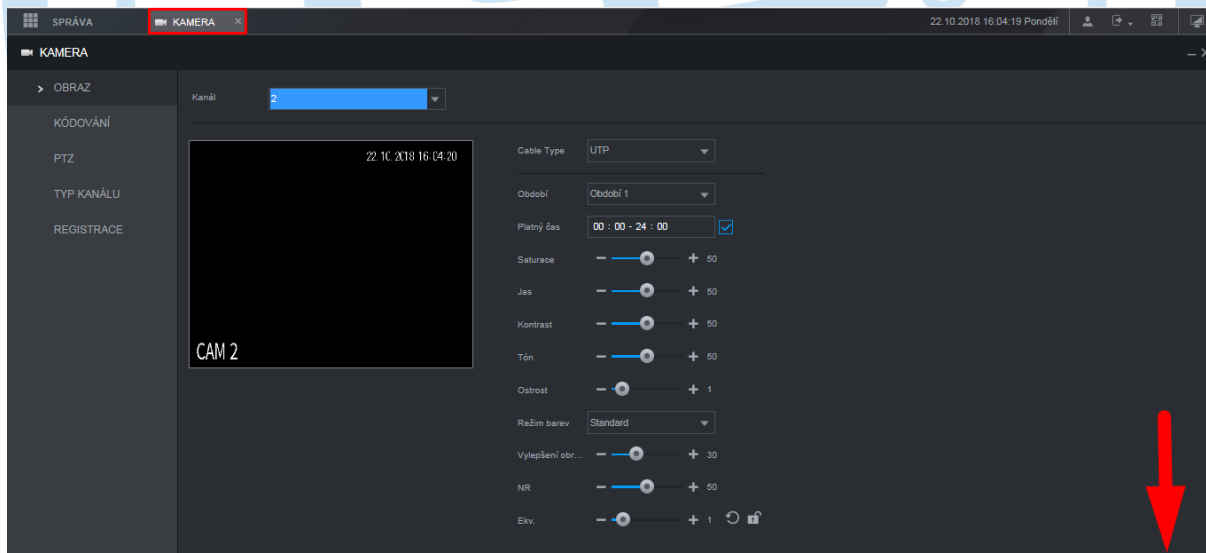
SPRÁVA
KAMERA ×
22.10.2018 16:04:19 Pondělí

KAMERA

> OBRAZ
KÓDOVÁNÍ
PTZ
TYP KANÁLU
REGISTRACE

Kanál 2

22.10.2018 16:04:20
CAM 2

Cable Type UTP
Období Období 1
Platný čas 00 : 00 - 24 : 00
Saturace − + 50
Jas − + 50
Kontrast − + 50
Tón − + 50
Ostrost − + 1
Režim barev Standard
Vylepšení obr... − + 30
NR − + 50
Ekv. − + 1